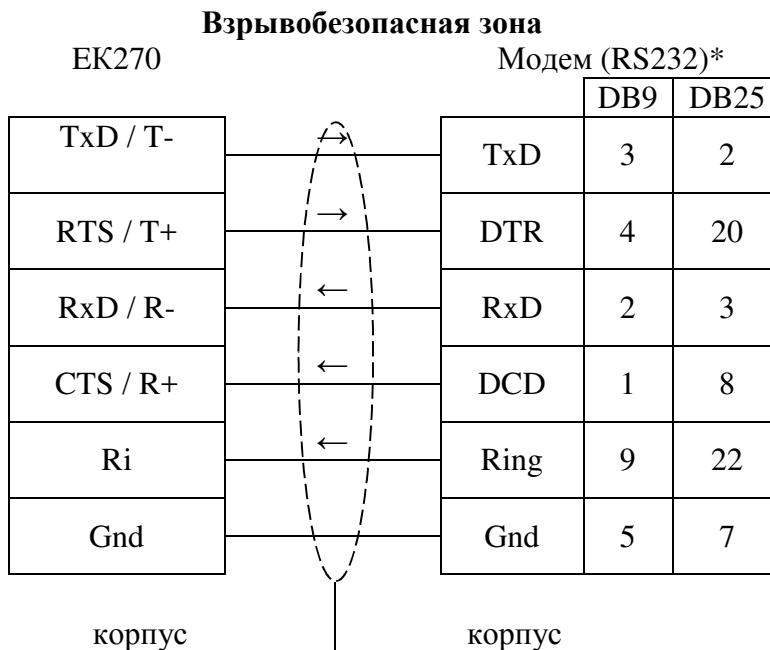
**Взрывобезопасная зона**

ЕК270

Модем (RS232)*

| | | DB9 | DB25 |
|---|---|---|---|
| TxD / T- | TxD | 3 | 2 |
| RTS / T+ | DTR | 4 | 20 |
| RxD / R- | RxD | 2 | 3 |
| CTS / R+ | DCD | 1 | 8 |
| Ri | Ring | 9 | 22 |
| Gnd | Gnd | 5 | 7 |

→
→
←
←
←

корпус

корпус